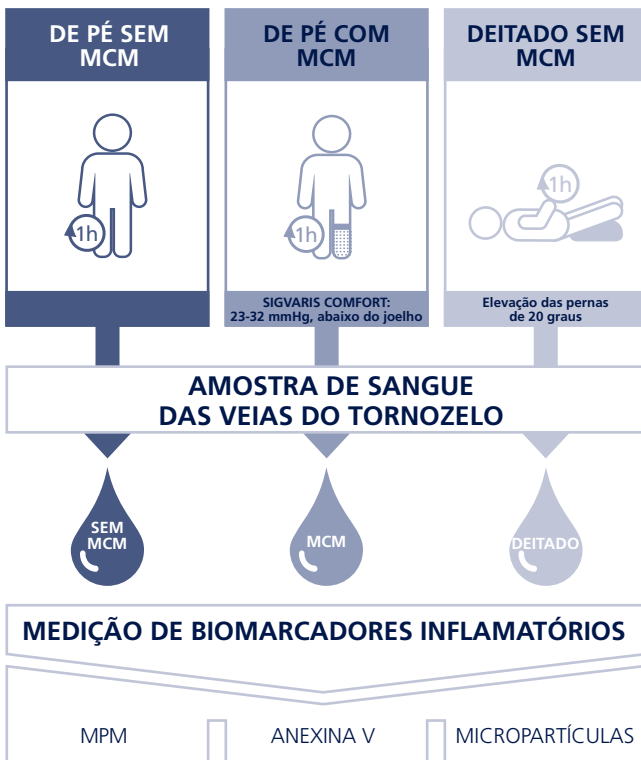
DE PÉ SEM MCM

1h

DE PÉ COM MCM

1h

SIGVARIS COMFORT: 23-32 mmHg, abaixo do joelho

DEITADO SEM MCM

1h

Elevação das pernas de 20 graus

AMOSTRA DE SANGUE DAS VEIAS DO TORNOZELO

SEM MCM

MCM

DEITADO

MEDIÇÃO DE BIOMARCADORES INFLAMATÓRIOS

MPM

ANEXINA V

MICROPARTÍCULAS